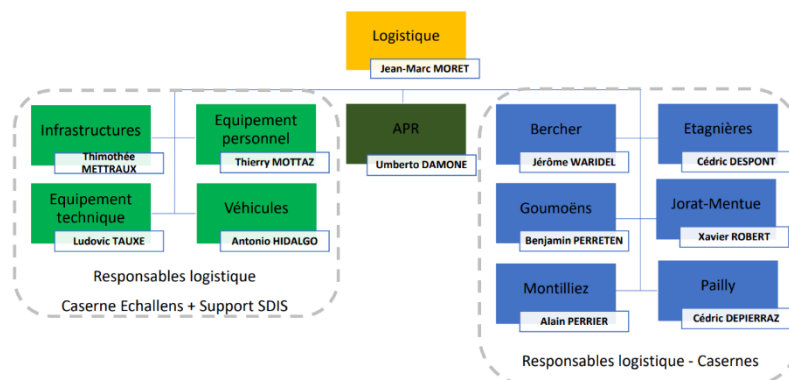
Logistique
Jean-Marc MORET

Infrastructures
Thimothée METTRAUX

Equipement personnel
Thierry MOTTAZ

Equipement technique
Ludovic TAUXE

Véhicules
Antonio HIDALGO

Responsables logistique
Caserne Echallens + Support SDIS

APR
Umberto DAMONE

Bercher
Jérôme WARIDEL

Etagnières
Cédric DESPONT

Goumoëns
Benjamin PERRETEN

Jorat-Mentue
Xavier ROBERT

Montilliez
Alain PERRIER

Pailly
Cédric DEPIERRAZ

Responsables logistique - Casernes